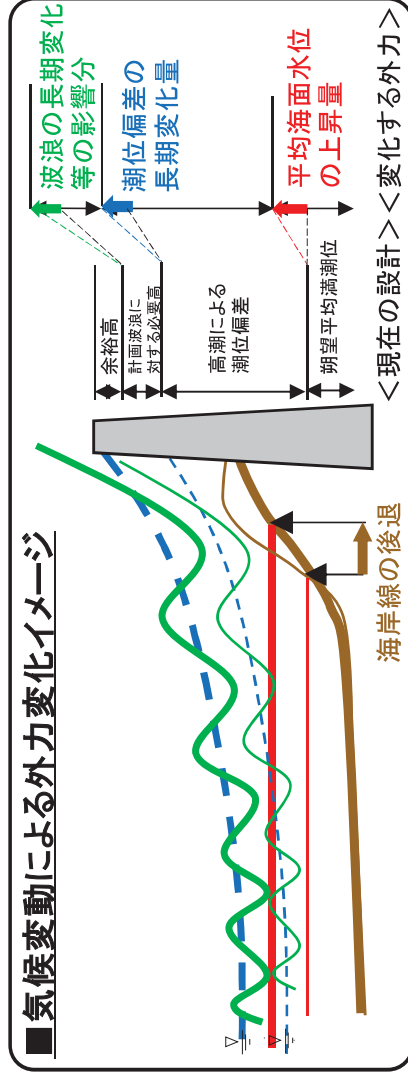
■気候変動による外力変化イメージ

波浪の長期変化等の影響分

潮位偏差の長期変化量

平均海面水位の上昇量

<現在の設計><変化する外力>

余裕高

計画波浪に対する必要高

高潮による潮位偏差

朔望平均満潮位

海岸線の後退